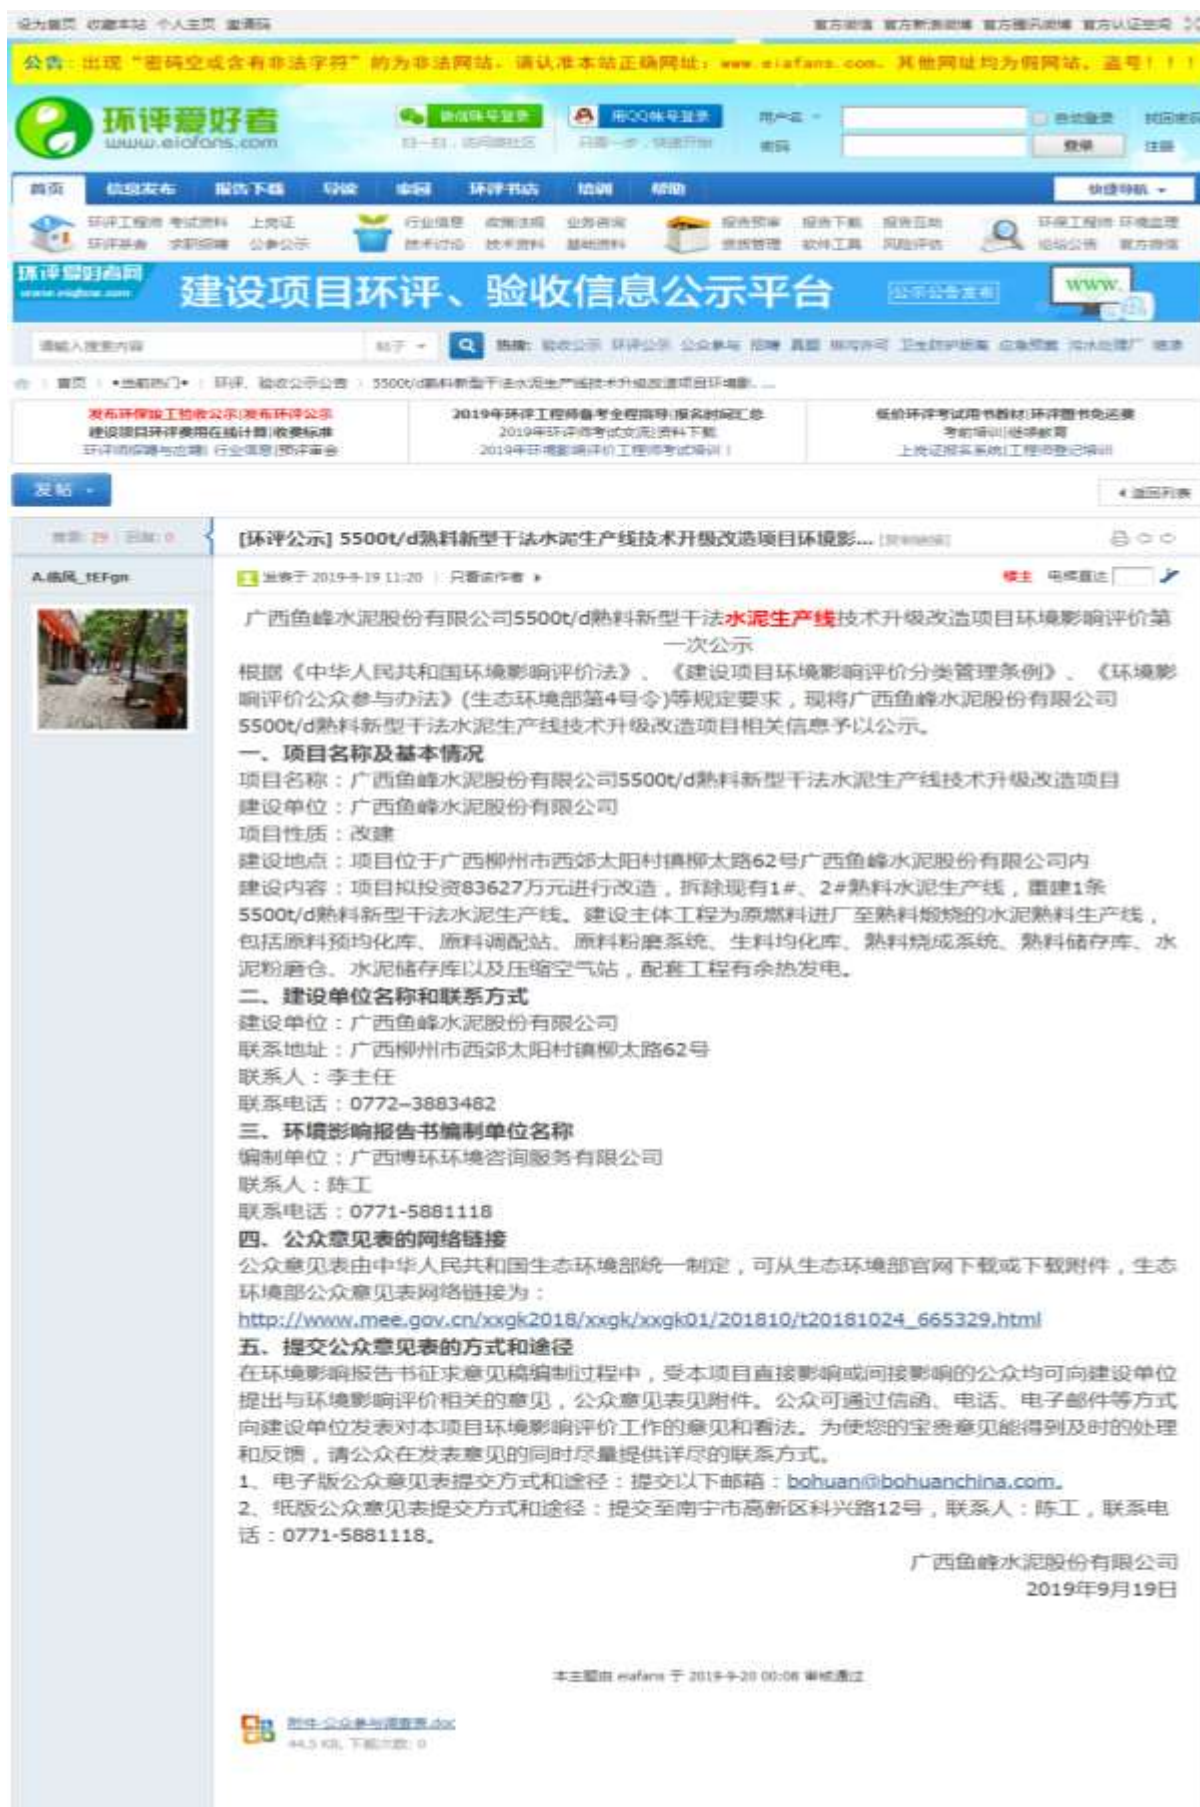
设为首页 收藏本站 个人主页 邀请码

公告：出现"密码空或含有非法字符"的为非法网站，请认准本站正确网址：www.eiafans.com，其他网址均为假网站，盗号！！！

环评爱好者 www.eiafans.com

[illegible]

首页 信息发布 报告下载 导读 读图 环评书店 培训 帮助 快捷导航

环评工程师 考试资料 上岗证 环评报告 求职招聘 公参公示 行业信息 政策法规 业务咨询 技术讨论 技术资料 基础资料 报告预审 报告下载 报告互助 资质管理 软件工具 风险评估 环评工程师 环境监理 验收公示 官方微信

环评爱好者网 建设项目环评、验收信息公示平台 公示公告发布

首页 › 当前热门 › 环评、验收公示公告 › 5500t/d熟料新型干法水泥生产线技术升级改造项目环境影...

发帖

查看: 29 | 回复: 0

[环评公示] 5500t/d熟料新型干法水泥生产线技术升级改造项目环境影...

A.痛风_tEFgn

发表于 2019-9-19 11:20 | 只看该作者

楼主 电梯直达

广西鱼峰水泥股份有限公司5500t/d熟料新型干法水泥生产线技术升级改造项目环境影响评价第一次公示

根据《中华人民共和国环境影响评价法》、《建设项目环境影响评价分类管理条例》、《环境影响评价公众参与办法》(生态环境部第4号令)等规定要求，现将广西鱼峰水泥股份有限公司5500t/d熟料新型干法水泥生产线技术升级改造项目相关信息予以公示。

一、项目名称及基本情况

项目名称：广西鱼峰水泥股份有限公司5500t/d熟料新型干法水泥生产线技术升级改造项目

建设单位：广西鱼峰水泥股份有限公司

项目性质：改建

建设地点：项目位于广西柳州市西郊太阳村镇柳太路62号广西鱼峰水泥股份有限公司内

建设内容：项目拟投资83627万元进行改造，拆除现有1#、2#熟料水泥生产线，重建1条5500t/d熟料新型干法水泥生产线。建设主体工程为原燃料进厂至熟料煅烧的水泥熟料生产线，包括原料预均化库、原料调配站、原料粉磨系统、生料均化库、熟料烧成系统、熟料储存库、水泥粉磨仓、水泥储存库以及压缩空气站，配套工程有余热发电。

二、建设单位名称和联系方式

建设单位：广西鱼峰水泥股份有限公司

联系地址：广西柳州市西郊太阳村镇柳太路62号

联系人：李主任

联系电话：0772-3883482

三、环境影响报告书编制单位名称

编制单位：广西博环环境咨询服务有限公司

联系人：陈工

联系电话：0771-5881118

四、公众意见表的网络链接

公众意见表由中华人民共和国生态环境部统一制定，可从生态环境部官网下载或下载附件，生态环境部公众意见表网络链接为：

http://www.mee.gov.cn/xxgk2018/xxgk/xxgk01/201810/t20181024_665329.html

五、提交公众意见表的方式和途径

在环境影响报告书征求意见稿编制过程中，受本项目直接影响或间接影响的公众均可向建设单位提出与环境影响评价相关的意见，公众意见表见附件。公众可通过信函、电话、电子邮件等方式向建设单位发表对本项目环境影响评价工作的意见和看法。为使您的宝贵意见能得到及时的处理和反馈，请公众在发表意见的同时尽量提供详尽的联系方式。

1、电子版公众意见表提交方式和途径：提交以下邮箱：bohuan@bohuanchina.com.

2、纸版公众意见表提交方式和途径：提交至南宁市高新区科兴路12号，联系人：陈工，联系电话：0771-5881118。

广西鱼峰水泥股份有限公司
2019年9月19日

本主题由 eiafans 于 2019-9-20 00:08 审核通过

附件-公众参与调查表.doc
44.5 KB, 下载次数: 0